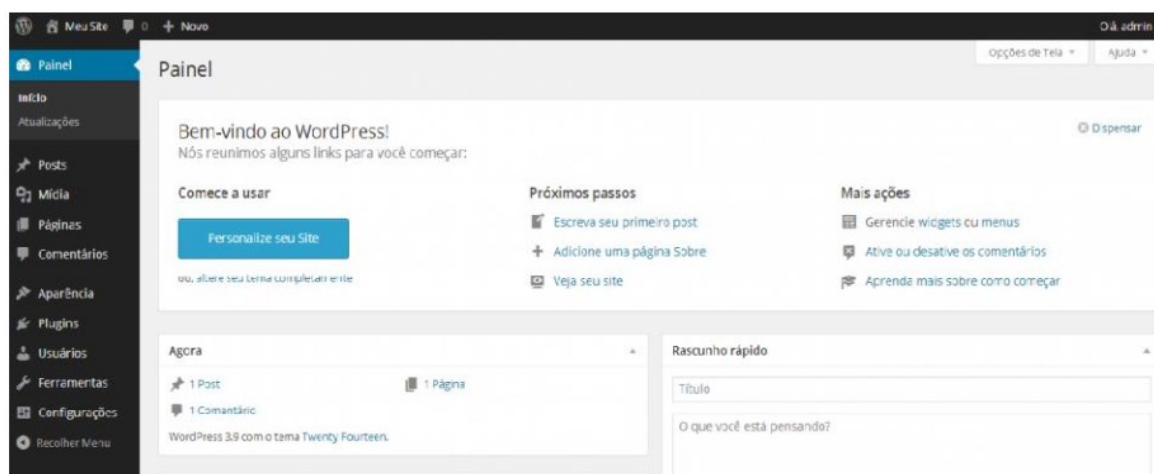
Meu Site 0 + Novo

Olá, admin

Opções de Tela ▾ Ajuda ▾

Painel

Início
Atualizações

Posts
Mídia
Páginas
Comentários
Aparência
Plugins
Usuários
Ferramentas
Configurações
Recolher Menu

Painel

Bem-vindo ao WordPress!
Nós reunimos alguns links para você começar:

Dispensar

Comece a usar

Personalize seu Site

ou, altere seu tema completamente

Próximos passos

Escreva seu primeiro post
Adicione uma página Sobre
Veja seu site

Mais ações

Gerencie widgets ou menus
Ative ou desative os comentários
Aprenda mais sobre como começar

Agora

1 Post
1 Página
1 Comentário

WordPress 3.9 com o tema Twenty Fourteen.

Rascunho rápido

Título

O que você está pensando?